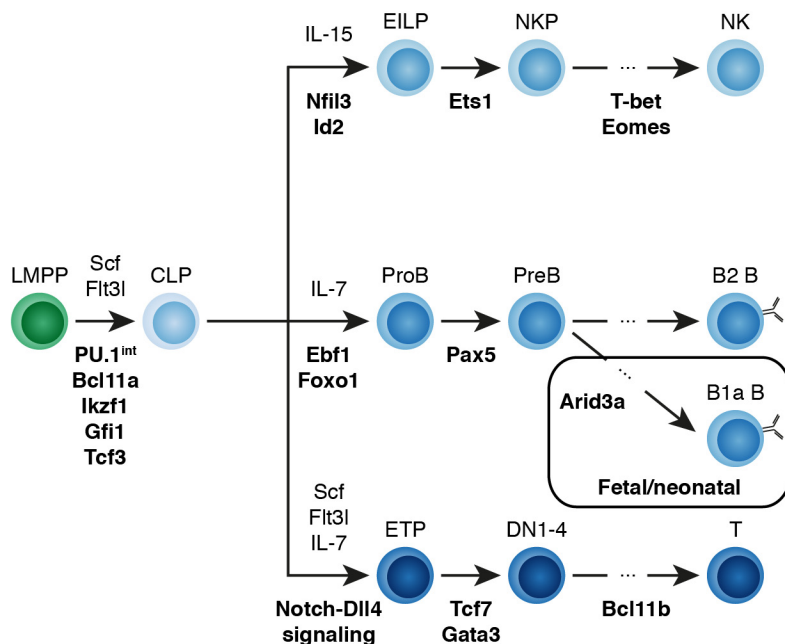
IL-15
EILP
NKP
NK
Nfil3
Id2
Ets1
...
T-bet
Eomes

LMPP
Scf
Flt3l
CLP
PU.1$^{int}$
Bcl11a
Ikzf1
Gfi1
Tcf3

IL-7
ProB
PreB
...
B2 B
Ebf1
Foxo1
Pax5
...
Arid3a
B1a B
Fetal/neonatal

Scf
Flt3l
IL-7
ETP
DN1-4
...
T
Notch-Dll4
signaling
Tcf7
Gata3
Bcl11b